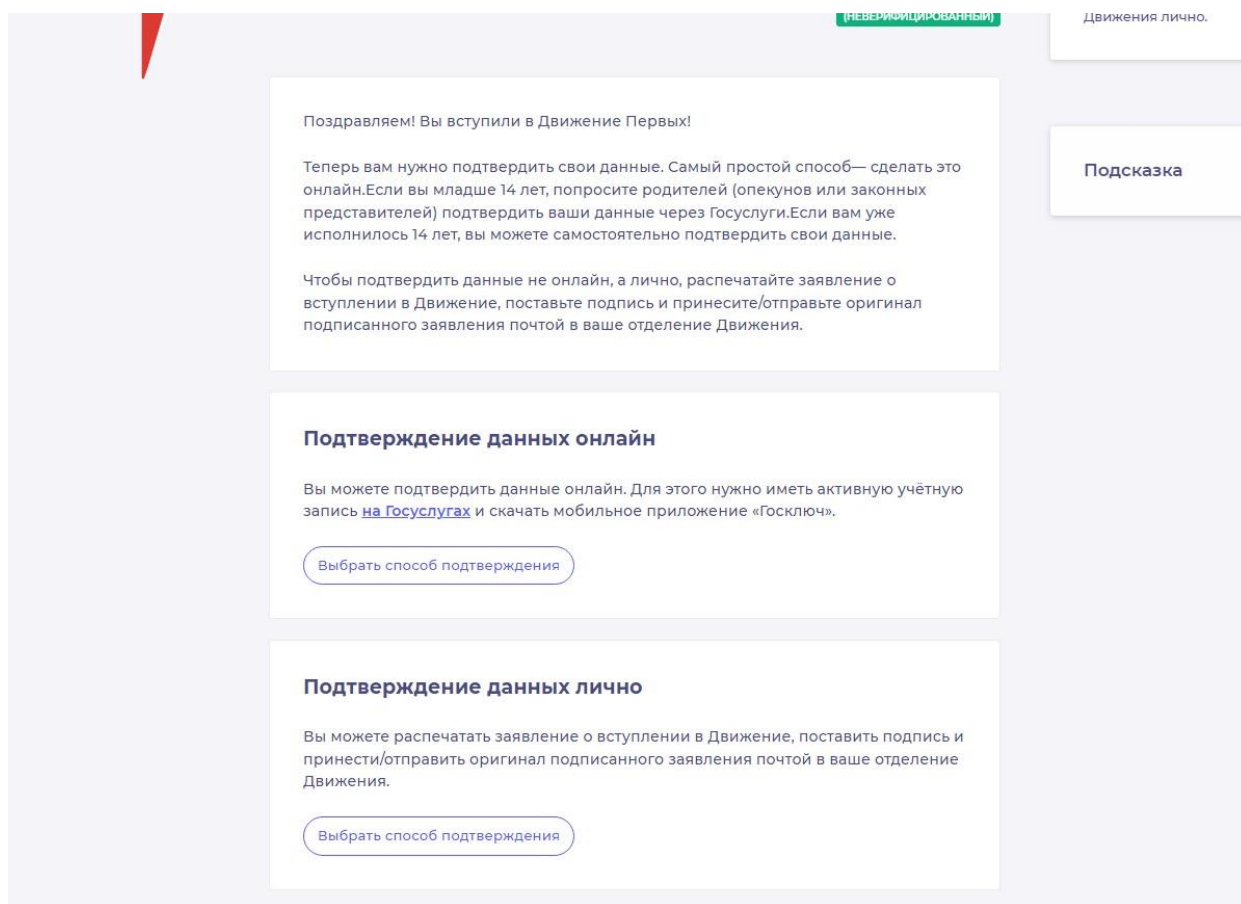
(НЕВЕРИФИЦИРОВАННЫЙ)

Движения лично.

Поздравляем! Вы вступили в Движение Первых!

Теперь вам нужно подтвердить свои данные. Самый простой способ— сделать это онлайн.Если вы младше 14 лет, попросите родителей (опекунов или законных представителей) подтвердить ваши данные через Госуслуги.Если вам уже исполнилось 14 лет, вы можете самостоятельно подтвердить свои данные.

Чтобы подтвердить данные не онлайн, а лично, распечатайте заявление о вступлении в Движение, поставьте подпись и принесите/отправьте оригинал подписанного заявления почтой в ваше отделение Движения.

Подсказка

Подтверждение данных онлайн

Вы можете подтвердить данные онлайн. Для этого нужно иметь активную учётную запись на Госуслугах и скачать мобильное приложение «Госключ».

Выбрать способ подтверждения

Подтверждение данных лично

Вы можете распечатать заявление о вступлении в Движение, поставить подпись и принести/отправить оригинал подписанного заявления почтой в ваше отделение Движения.

Выбрать способ подтверждения